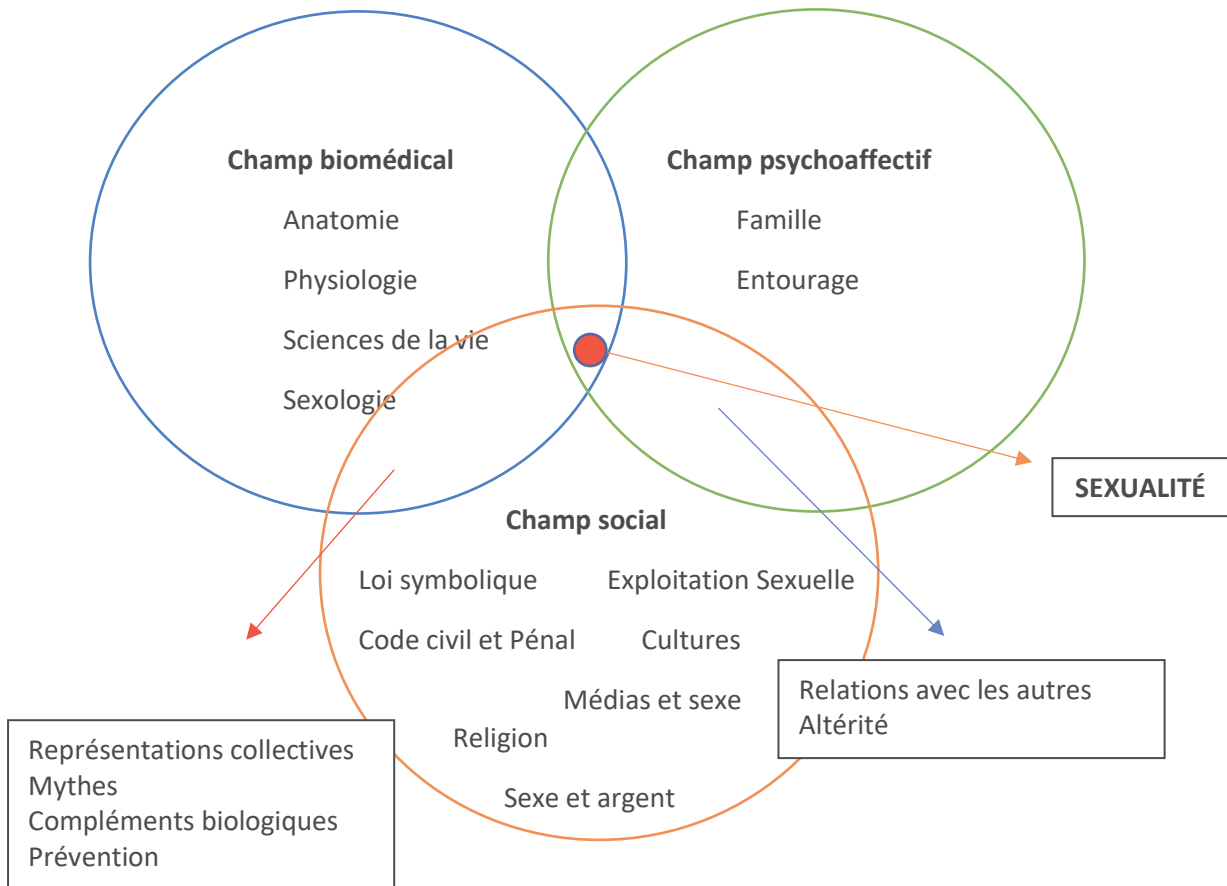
Champ biomédical

Anatomie

Physiologie

Sciences de la vie

Sexologie

Champ psychoaffectif

Famille

Entourage

SEXUALITÉ

Champ social

Loi symbolique

Exploitation Sexuelle

Code civil et Pénal

Cultures

Médias et sexe

Religion

Sexe et argent

Relations avec les autres
Altérité

Représentations collectives
Mythes
Compléments biologiques
Prévention